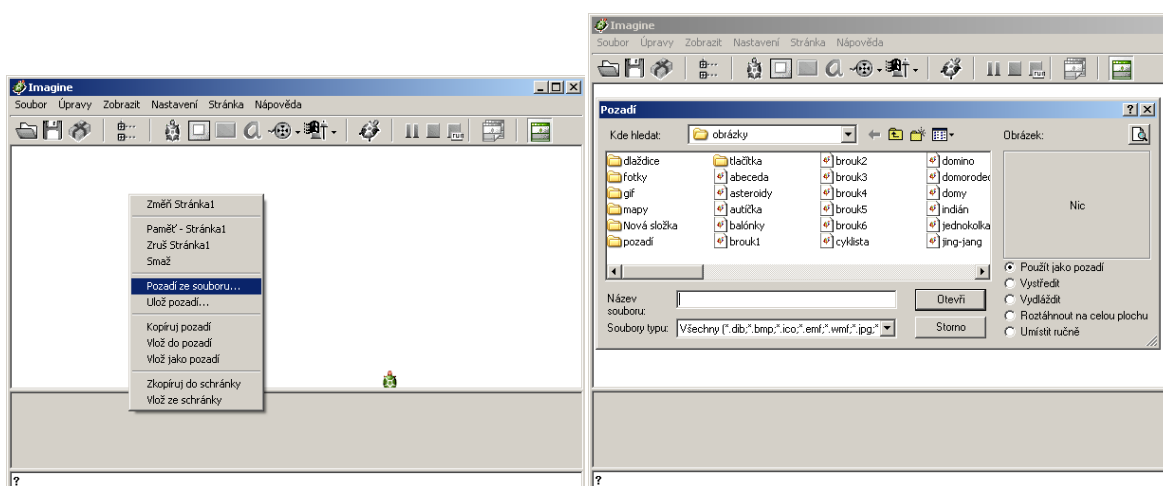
Imagine

Soubor Úpravy Zobrazit Nastavení Stránka Nápověda

Změň Stránka1

Paměť - Stránka1
Zruš Stránka1
Smaž

Pozadí ze souboru...
Ulož pozadí...

Kopíruj pozadí
Vlož do pozadí
Vlož jako pozadí

Zkopíruj do schránky
Vlož ze schránky

?

Imagine

Soubor Úpravy Zobrazit Nastavení Stránka Nápověda

Pozadí

Kde hledat: obrázky

Obrázek:

dlaždice
fotky
gif
mapy
Nová složka
pozadí
tlačítka
abeceda
asteroidy
autíčka
balónky
brouk1
brouk2
brouk3
brouk4
brouk5
brouk6
cyklista
domino
domorodec
domy
indián
jednokolka
jing-jang

Nic

Název souboru:

Otevři

Soubory typu: Všechny (*.dib;*.bmp;*.ico;*.emf;*.wmf;*.jpg;*

Storno

Použít jako pozadí
Vystředit
Vydláždit
Roztáhnout na celou plochu
Umístit ručně

?